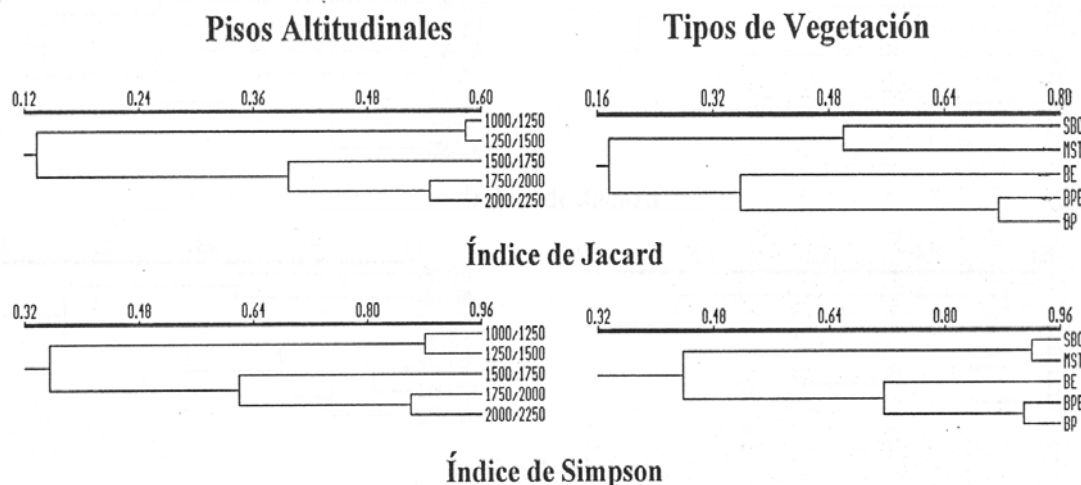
Pisos Altitudinales

Tipos de Vegetación

0.12 0.24 0.36 0.48 0.60

1000/1250
1250/1500
1500/1750
1750/2000
2000/2250

0.16 0.32 0.48 0.64 0.80

SBC
MST
BE
BPE
BP

Índice de Jacard

0.32 0.48 0.64 0.80 0.96

1000/1250
1250/1500
1500/1750
1750/2000
2000/2250

0.32 0.48 0.64 0.80 0.96

SBC
MST
BE
BPE
BP

Índice de Simpson